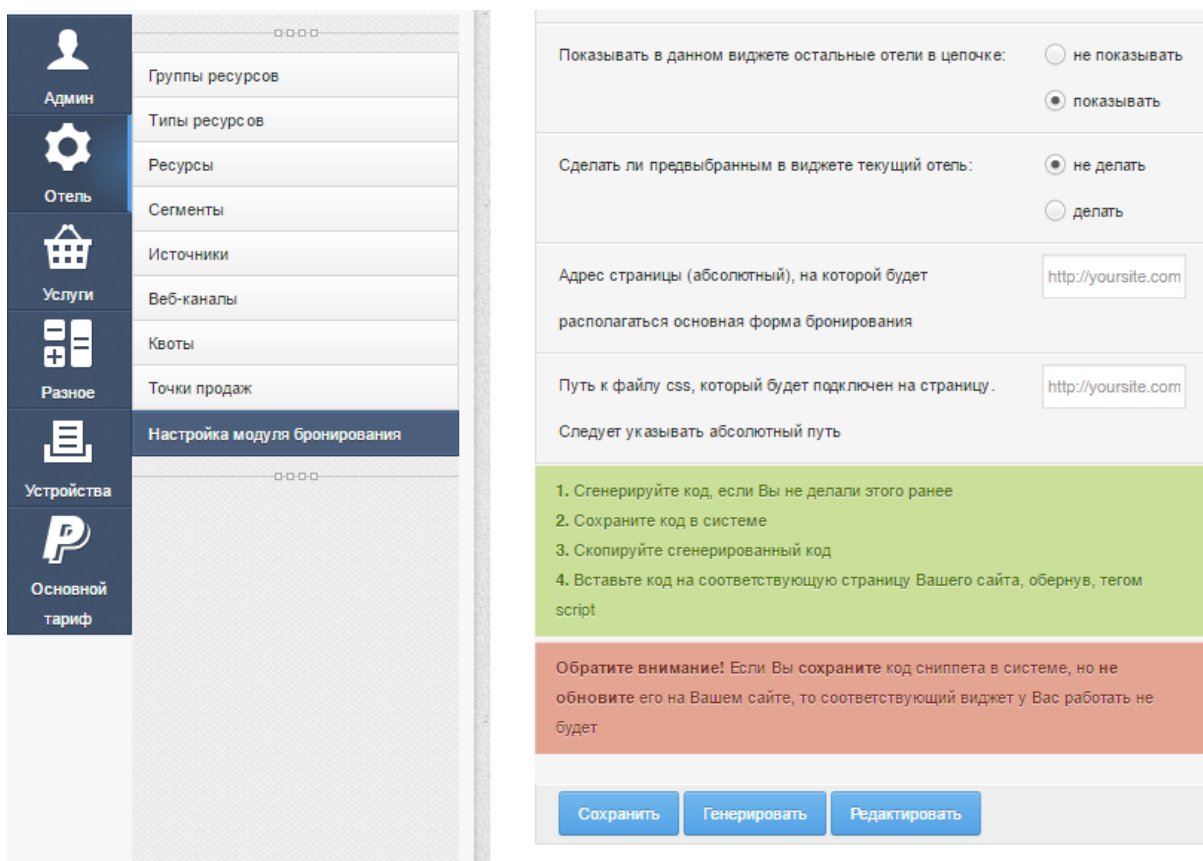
Админ
Отель
Услуги
Разное
Устройства
Основной тариф

Группы ресурсов
Типы ресурсов
Ресурсы
Сегменты
Источники
Веб-каналы
Квоты
Точки продаж
Настройка модуля бронирования

Показывать в данном виджете остальные отели в цепочке:
не показывать
показывать

Сделать ли предвыбранным в виджете текущий отель:
не делать
делать

Адрес страницы (абсолютный), на которой будет располагаться основная форма бронирования
http://yoursite.com

Путь к файлу css, который будет подключен на страницу.
Следует указывать абсолютный путь
http://yoursite.com

1. Сгенерируйте код, если Вы не делали этого ранее
2. Сохраните код в системе
3. Скопируйте сгенерированный код
4. Вставьте код на соответствующую страницу Вашего сайта, обернув, тегом script

Обратите внимание! Если Вы сохраните код сниппета в системе, но не обновите его на Вашем сайте, то соответствующий виджет у Вас работать не будет

Сохранить
Генерировать
Редактировать